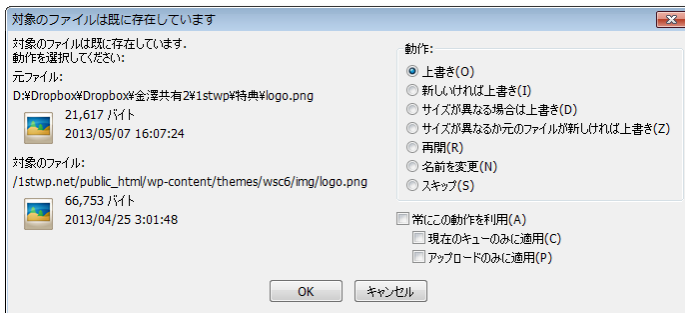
対象のファイルは既に存在しています

対象のファイルは既に存在しています.
動作を選択してください:

元ファイル:
D:¥Dropbox¥Dropbox¥金澤共有2¥1stwp¥特典¥logo.png
21,617 バイト
2013/05/07 16:07:24

対象のファイル:
/1stwp.net/public_html/wp-content/themes/wsc6/img/logo.png
66,753 バイト
2013/04/25 3:01:48

動作:
上書き(O)
新しいければ上書き(I)
サイズが異なる場合は上書き(D)
サイズが異なるか元のファイルが新しければ上書き(Z)
再開(R)
名前を変更(N)
スキップ(S)

常にこの動作を利用(A)
現在のキューのみに適用(C)
アップロードのみに適用(P)

OK
キャンセル